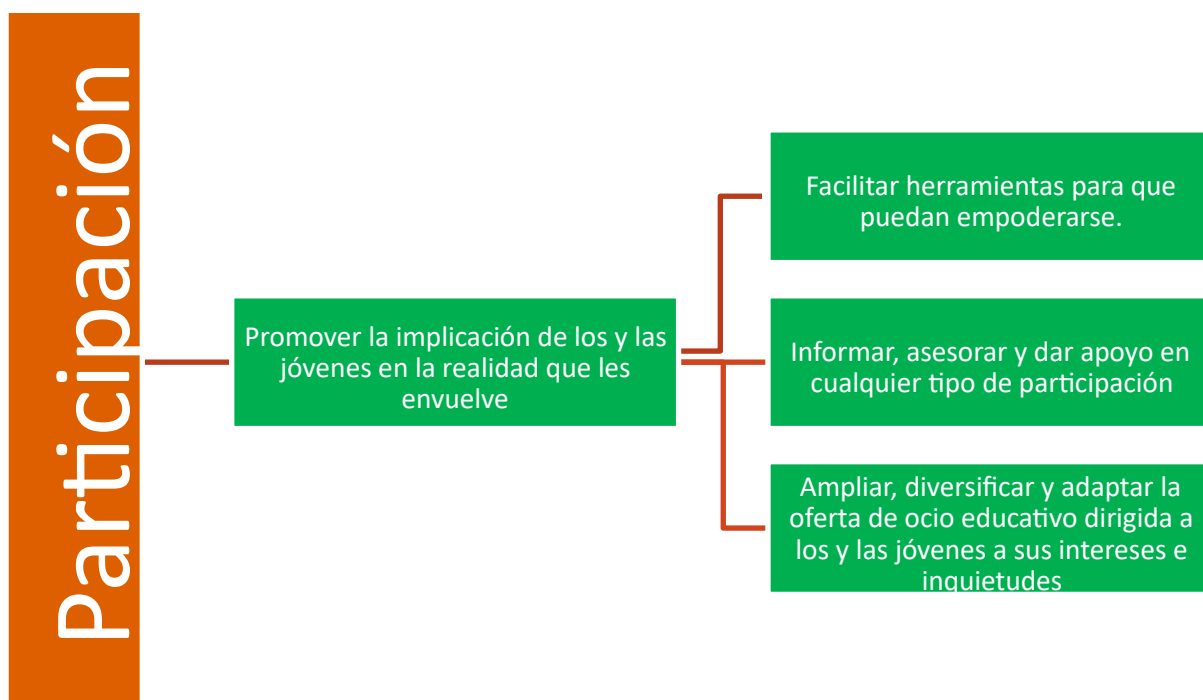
Participación

Promover la implicación de los y las jóvenes en la realidad que les envuelve

Facilitar herramientas para que puedan empoderarse.

Informar, asesorar y dar apoyo en cualquier tipo de participación

Ampliar, diversificar y adaptar la oferta de ocio educativo dirigida a los y las jóvenes a sus intereses e inquietudes